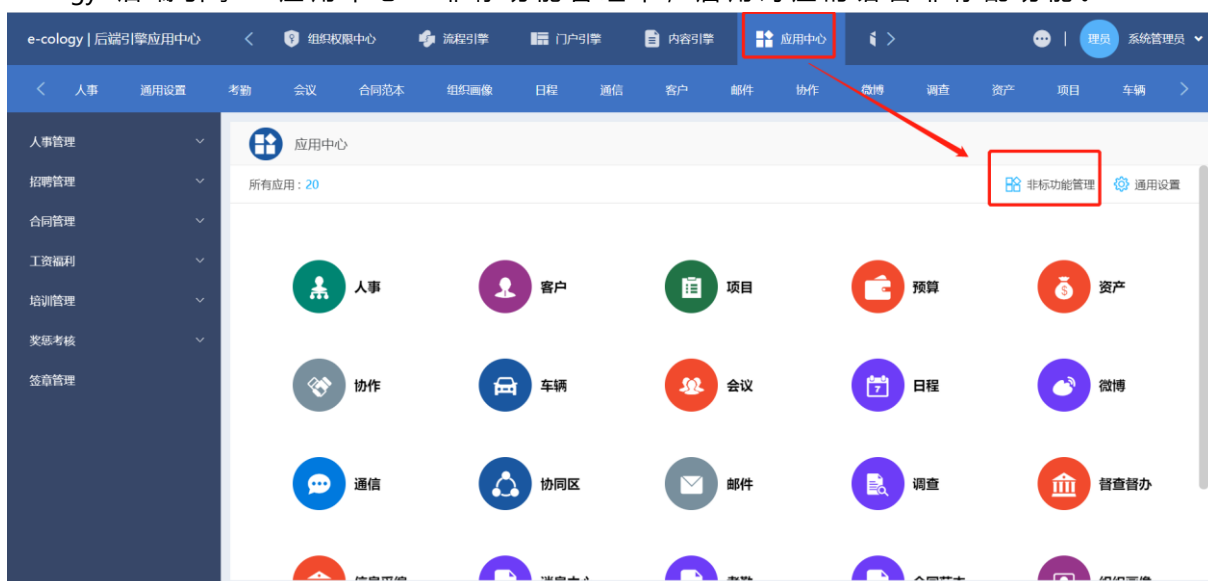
e-cology | 后端引擎应用中心 组织权限中心 流程引擎 门户引擎 内容引擎 应用中心 理员 系统管理员

人事 通用设置 考勤 会议 合同范本 组织画像 日程 通信 客户 邮件 协作 微博 调查 资产 项目 车辆

人事管理
招聘管理
合同管理
工资福利
培训管理
奖惩考核
签章管理

应用中心

所有应用：20

非标功能管理 通用设置

人事 客户 项目 预算 资产

协作 车辆 会议 日程 微博

通信 协同区 邮件 调查 督查督办